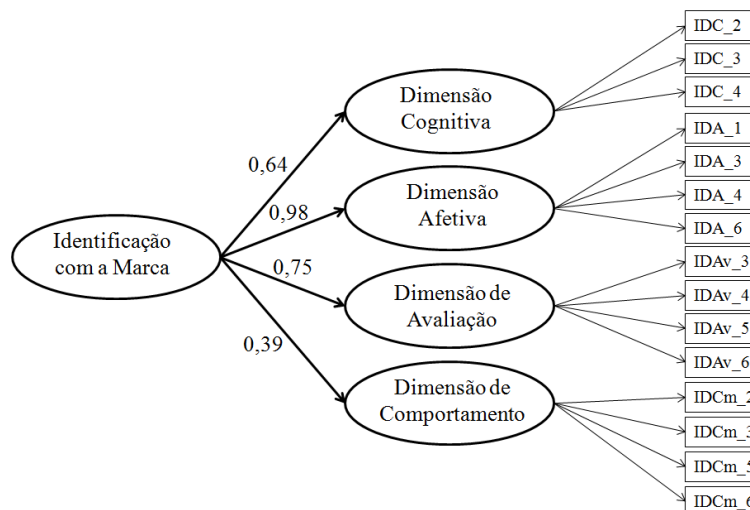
Identificação com a Marca

0,64

0,98

0,75

0,39

Dimensão Cognitiva

Dimensão Afetiva

Dimensão de Avaliação

Dimensão de Comportamento

IDC_2

IDC_3

IDC_4

IDA_1

IDA_3

IDA_4

IDA_6

IDAv_3

IDAv_4

IDAv_5

IDAv_6

IDCm_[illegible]

IDCm_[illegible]

IDCm_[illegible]

IDCm_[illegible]